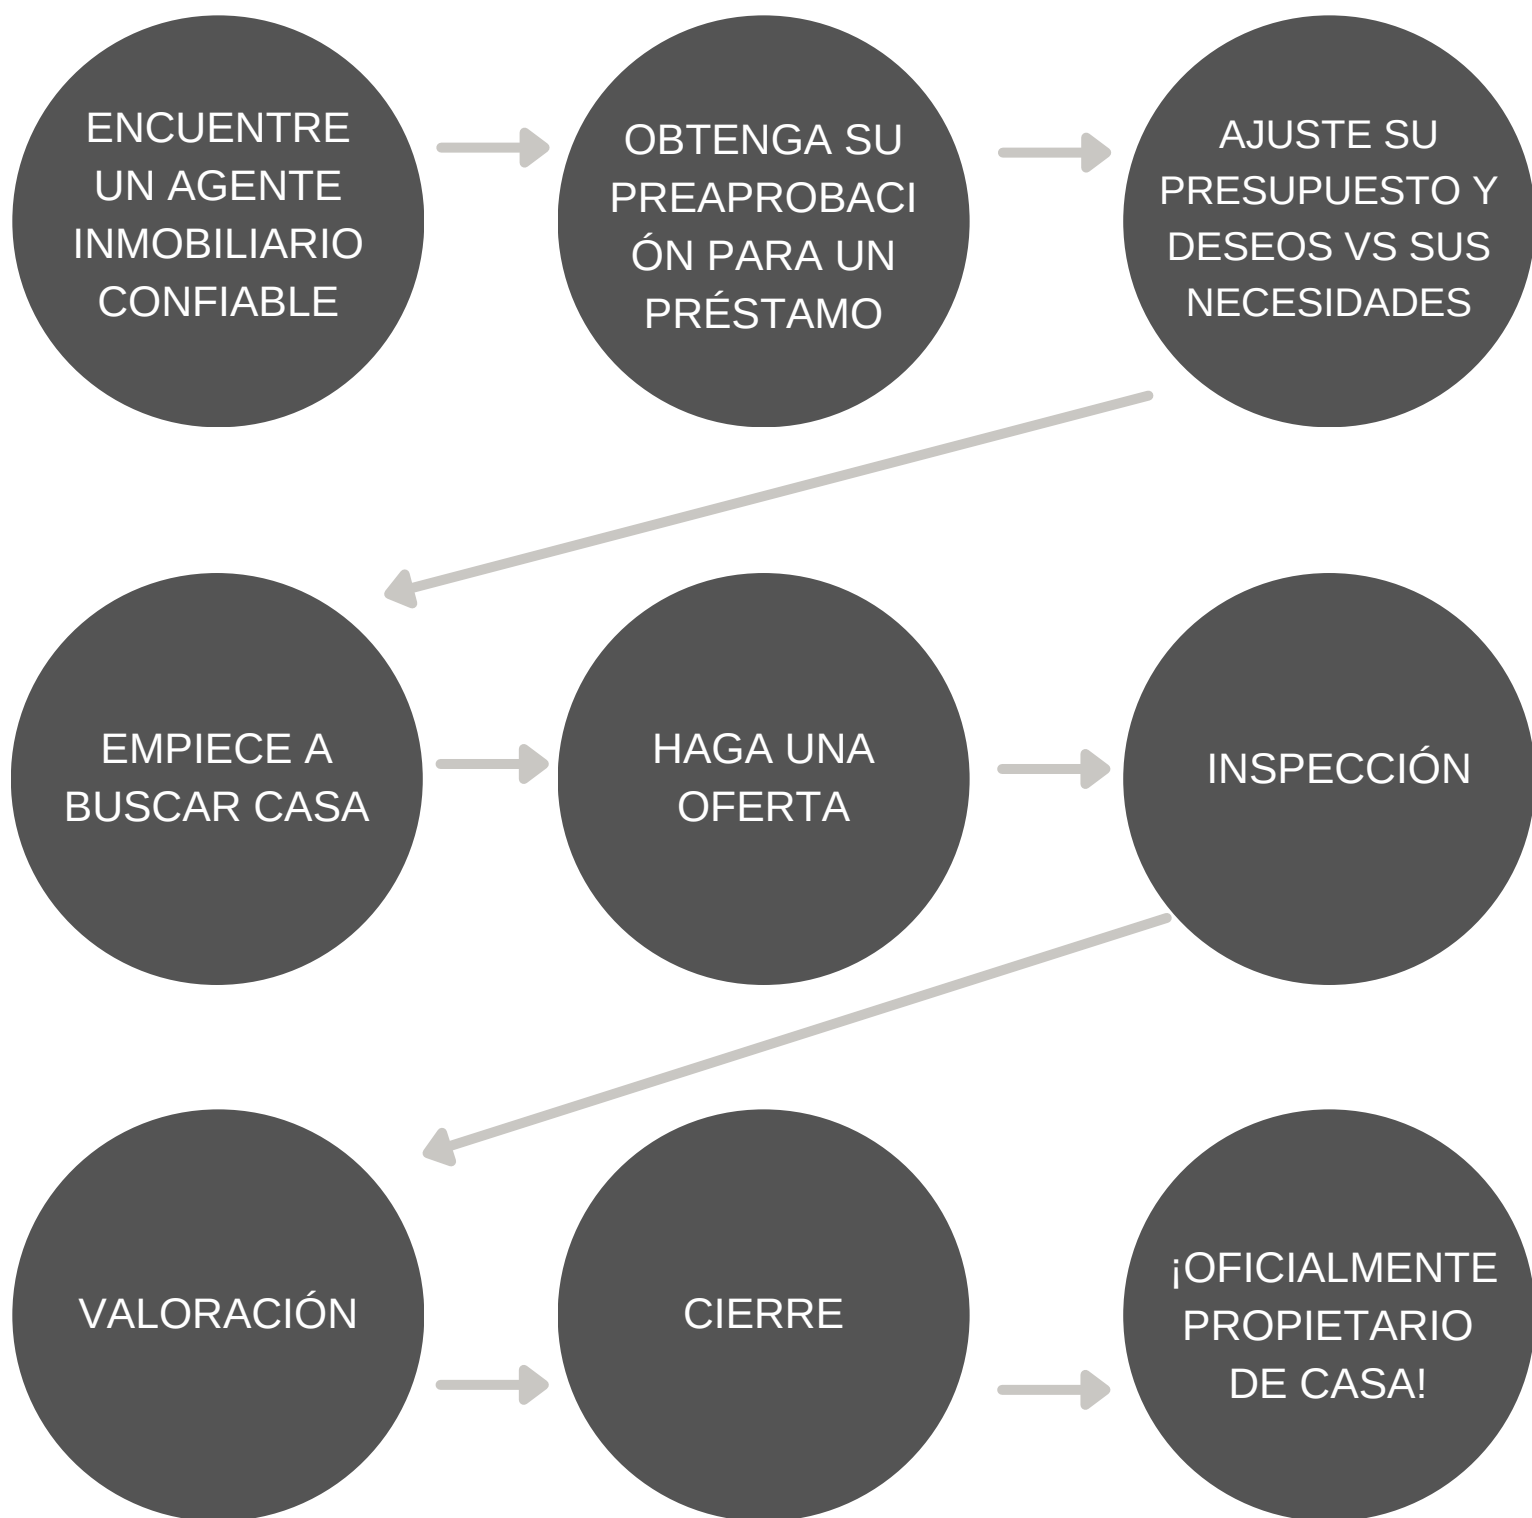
ENCUENTRE UN AGENTE INMOBILIARIO CONFIABLE

OBTENGA SU PREAPROBACIÓN PARA UN PRÉSTAMO

AJUSTE SU PRESUPUESTO Y DESEOS VS SUS NECESIDADES

EMPIECE A BUSCAR CASA

HAGA UNA OFERTA

INSPECCIÓN

VALORACIÓN

CIERRE

¡OFICIALMENTE PROPIETARIO DE CASA!